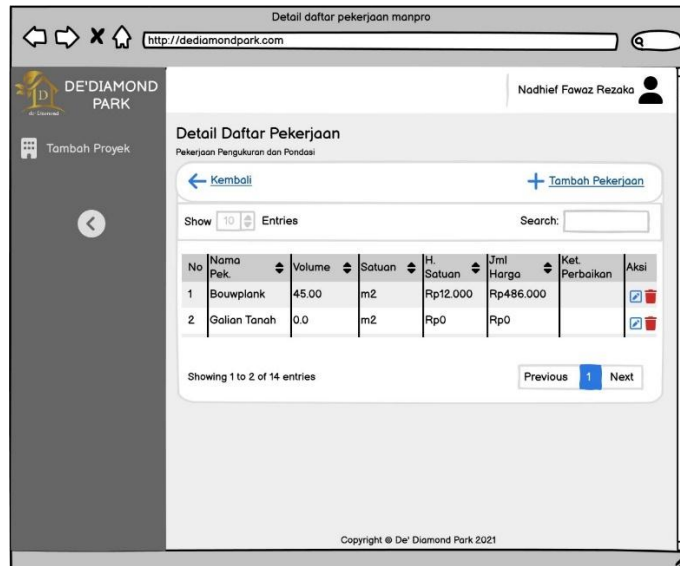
Detail daftar pekerjaan manpro

http://dediamondpark.com

DE'DIAMOND PARK

De Diamond

Nadhief Fawaz Rezaka

Tambah Proyek

Detail Daftar Pekerjaan

Pekerjaan Pengukuran dan Pondasi

Kembali

Tambah Pekerjaan

Show 10 Entries

Search:

| No | Nama Pek. | Volume | Satuan | H. Satuan | Jml Harga | Ket. Perbaikan | Aksi |
|---|---|---|---|---|---|---|---|
| 1 | Bouwplank | 45.00 | m2 | Rp12.000 | Rp486.000 | | |
| 2 | Galian Tanah | 0.0 | m2 | Rp0 | Rp0 | | |

Showing 1 to 2 of 14 entries

Previous 1 Next

Copyright © De' Diamond Park 2021